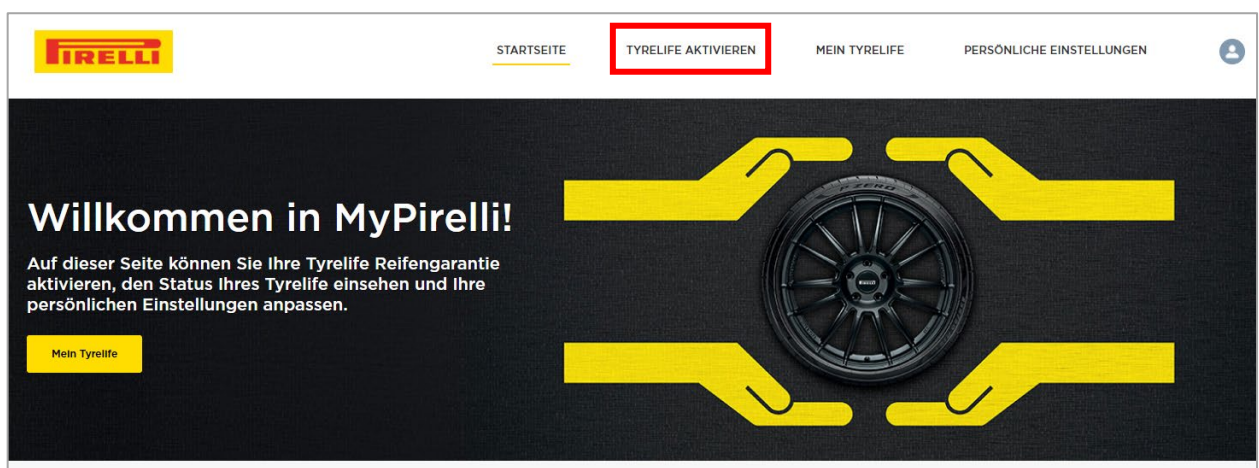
PIRELLI

STARTSEITE TYRELIFE AKTIVIEREN MEIN TYRELIFE PERSÖNLICHE EINSTELLUNGEN

Willkommen in MyPirelli!

Auf dieser Seite können Sie Ihre Tyrelife Reifengarantie aktivieren, den Status Ihres Tyrelife einsehen und Ihre persönlichen Einstellungen anpassen.

Mein Tyrelife

P ZERO

PIRELLI